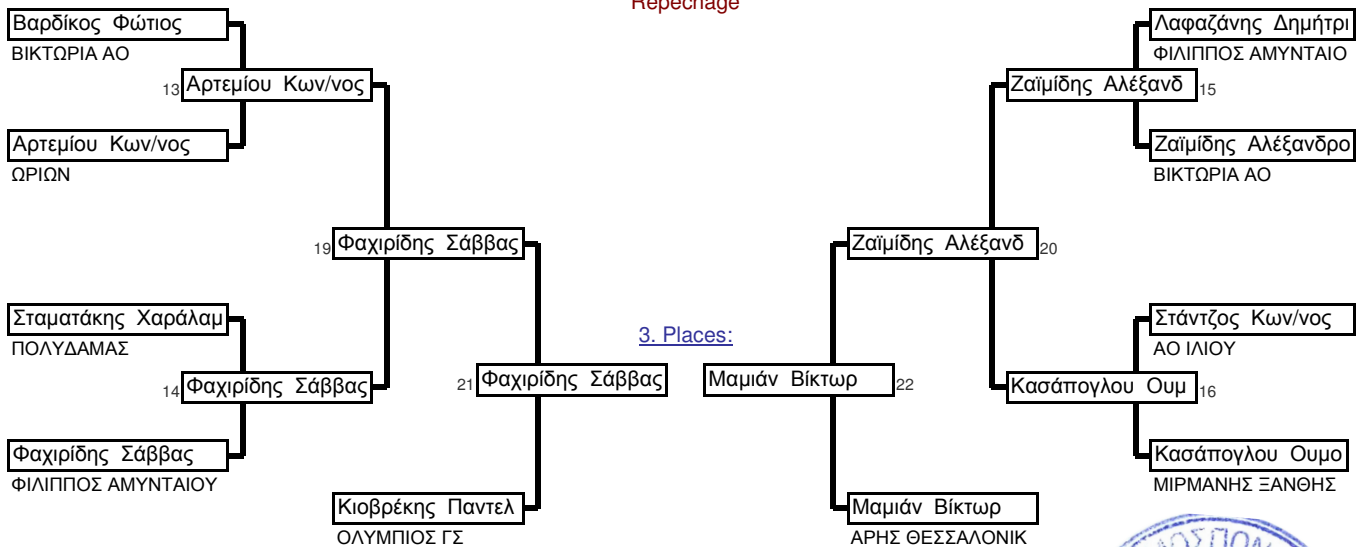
Repechage

Βαρδίκος Φώτιος
ΒΙΚΤΩΡΙΑ ΑΟ

13 Αρτεμίου Κων/νος

Αρτεμίου Κων/νος
ΩΡΙΩΝ

19 Φαχιρίδης Σάββας

Σταματάκης Χαράλαμ
ΠΟΛΥΔΑΜΑΣ

14 Φαχιρίδης Σάββας

Φαχιρίδης Σάββας
ΦΙΛΙΠΠΟΣ ΑΜΥΝΤΑΙΟΥ

21 Φαχιρίδης Σάββας

Κιοβρέκης Παντελ
ΟΛΥΜΠΙΟΣ ΓΣ

3. Places:

Μαμιάν Βίκτωρ 22

Μαμιάν Βίκτωρ
ΑΡΗΣ ΘΕΣΣΑΛΟΝΙΚ

Λαφαζάνης Δημήτρι
ΦΙΛΙΠΠΟΣ ΑΜΥΝΤΑΙΟ

Ζαϊμίδης Αλέξανδ 15

Ζαϊμίδης Αλέξανδρο
ΒΙΚΤΩΡΙΑ ΑΟ

Ζαϊμίδης Αλέξανδ 20

Στάντζος Κων/νος
ΑΟ ΙΛΙΟΥ

Κασάπογλου Ουμ 16

Κασάπογλου Ουμο
ΜΙΡΜΑΝΗΣ ΞΑΝΘΗΣ